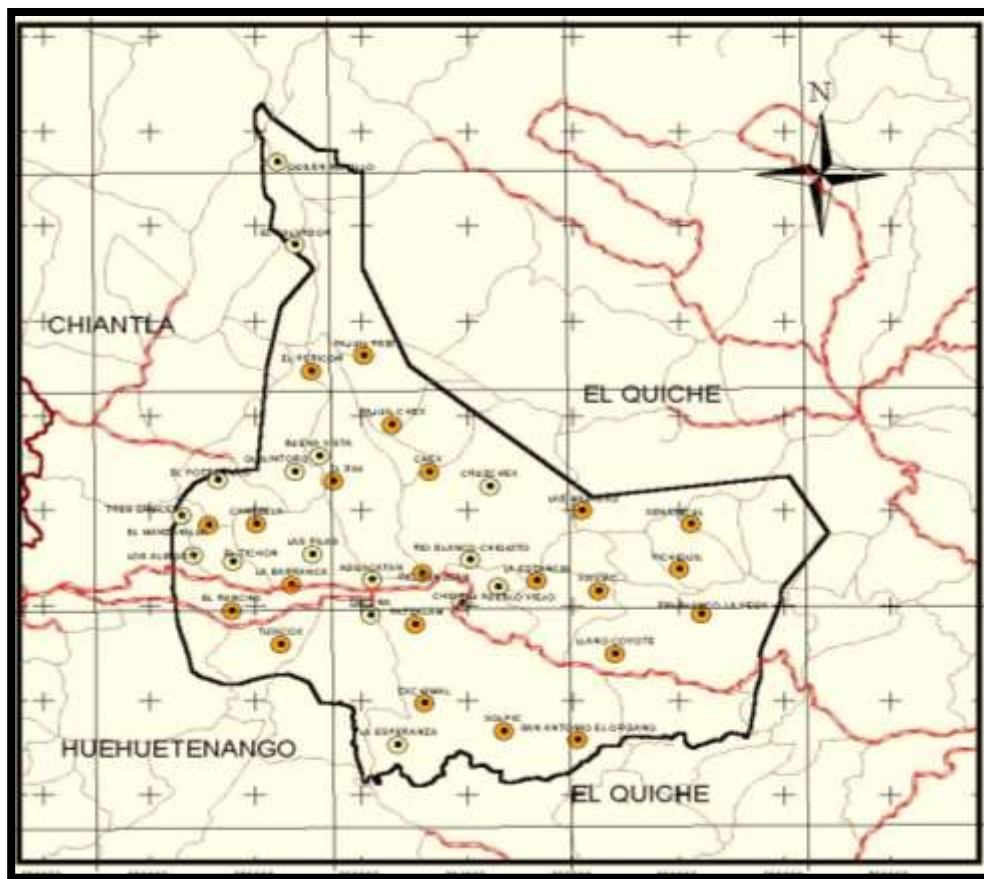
N

CHIANTLA

EL QUICHE

HUEHUETENANGO

EL QUICHE

EL PETICOR

BUENA VISTA

CAXX

TRES CRUCES

LA BARRANCA

EL RANCHO

TUIXCOX

LLANO COYOTE

LA ESPERANZA

SAN ANTONIO EL ORGANO

CHEMAL

RIO BLANCO CHIQUITO

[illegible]